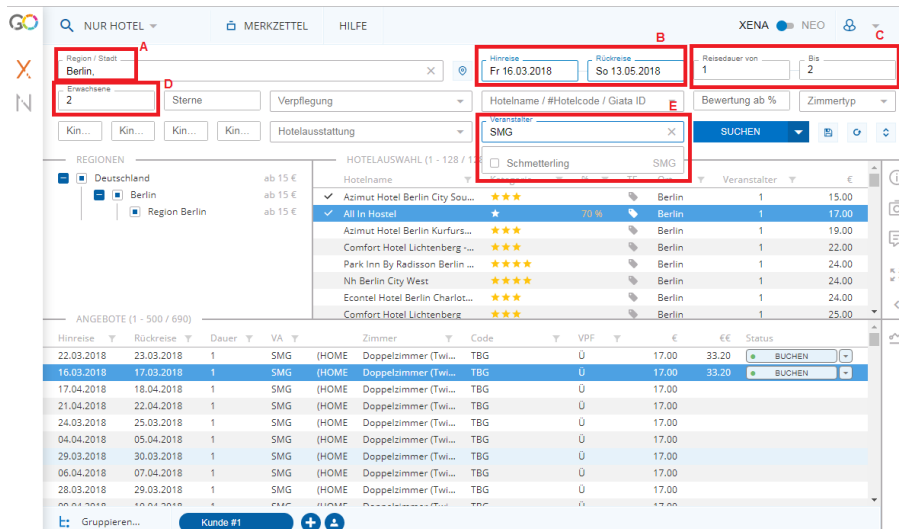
GO NUR HOTEL MERKZETTEL HILFE XENA NEO

A
Region / Stadt
Berlin,

B
Hinreise
Fr 16.03.2018
Rückreise
So 13.05.2018

C
Reisedauer von
1
Bis
2

D
Erwachsene
2

Sterne
Verpflegung
Hotelname / #Hotelcode / Giata ID
Bewertung ab %
Zimmertyp

E
Veranstalter
SMG
Schmetterling SMG

Kin... Kin... Kin... Kin...
Hotelausstattung
SUCHEN

REGIONEN
Deutschland ab 15 €
Berlin ab 15 €
Region Berlin ab 15 €

HOTELAUSWAHL (1 - 128 / 12

| | Hotelname | Kategorie | % | TF | Ort | Veranstalter | € |
|---|---|---|---|---|---|---|---|
| ✓ | Azimut Hotel Berlin City Sou... | ★★★ | | | Berlin | 1 | 15.00 |
| ✓ | All In Hostel | ★ | 70 % | | Berlin | 1 | 17.00 |
| | Azimut Hotel Berlin Kurfurs... | ★★★ | | | Berlin | 1 | 19.00 |
| | Comfort Hotel Lichtenberg -... | ★★★ | | | Berlin | 1 | 22.00 |
| | Park Inn By Radisson Berlin ... | ★★★★ | | | Berlin | 1 | 24.00 |
| | Nh Berlin City West | ★★★★ | | | Berlin | 1 | 24.00 |
| | Econtel Hotel Berlin Charlot... | ★★★ | | | Berlin | 1 | 24.00 |
| | Comfort Hotel Lichtenberg | ★★★ | | | Berlin | 1 | 25.00 |

ANGEBOTE (1 - 500 / 690)

| Hinreise | Rückreise | Dauer | VA | | Zimmer | Code | VPF | € | €€ | Status |
|---|---|---|---|---|---|---|---|---|---|---|
| 22.03.2018 | 23.03.2018 | 1 | SMG | (HOME | Doppelzimmer (Twi... | TBG | Ü | 17.00 | 33.20 | BUCHEN |
| 16.03.2018 | 17.03.2018 | 1 | SMG | (HOME | Doppelzimmer (Twi... | TBG | Ü | 17.00 | 33.20 | BUCHEN |
| 17.04.2018 | 18.04.2018 | 1 | SMG | (HOME | Doppelzimmer (Twi... | TBG | Ü | 17.00 | | |
| 21.04.2018 | 22.04.2018 | 1 | SMG | (HOME | Doppelzimmer (Twi... | TBG | Ü | 17.00 | | |
| 24.03.2018 | 25.03.2018 | 1 | SMG | (HOME | Doppelzimmer (Twi... | TBG | Ü | 17.00 | | |
| 04.04.2018 | 05.04.2018 | 1 | SMG | (HOME | Doppelzimmer (Twi... | TBG | Ü | 17.00 | | |
| 29.03.2018 | 30.03.2018 | 1 | SMG | (HOME | Doppelzimmer (Twi... | TBG | Ü | 17.00 | | |
| 06.04.2018 | 07.04.2018 | 1 | SMG | (HOME | Doppelzimmer (Twi... | TBG | Ü | 17.00 | | |
| 28.03.2018 | 29.03.2018 | 1 | SMG | (HOME | Doppelzimmer (Twi... | TBG | Ü | 17.00 | | |

Gruppieren... Kunde #1